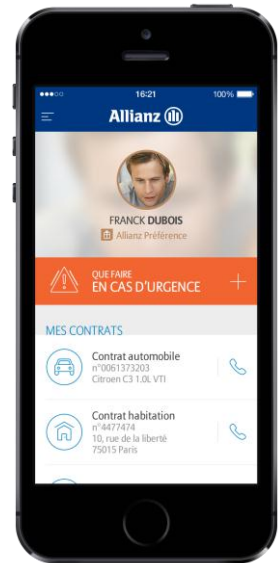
●●●○○ 16:21 100%

Allianz

FRANCK DUBOIS
Allianz Préférence

QUE FAIRE
EN CAS D'URGENCE +

MES CONTRATS

Contrat automobile
n°0061373203
Citroen C3 1.0L VTI

Contrat habitation
n°4477474
10, rue de la liberté
75015 Paris